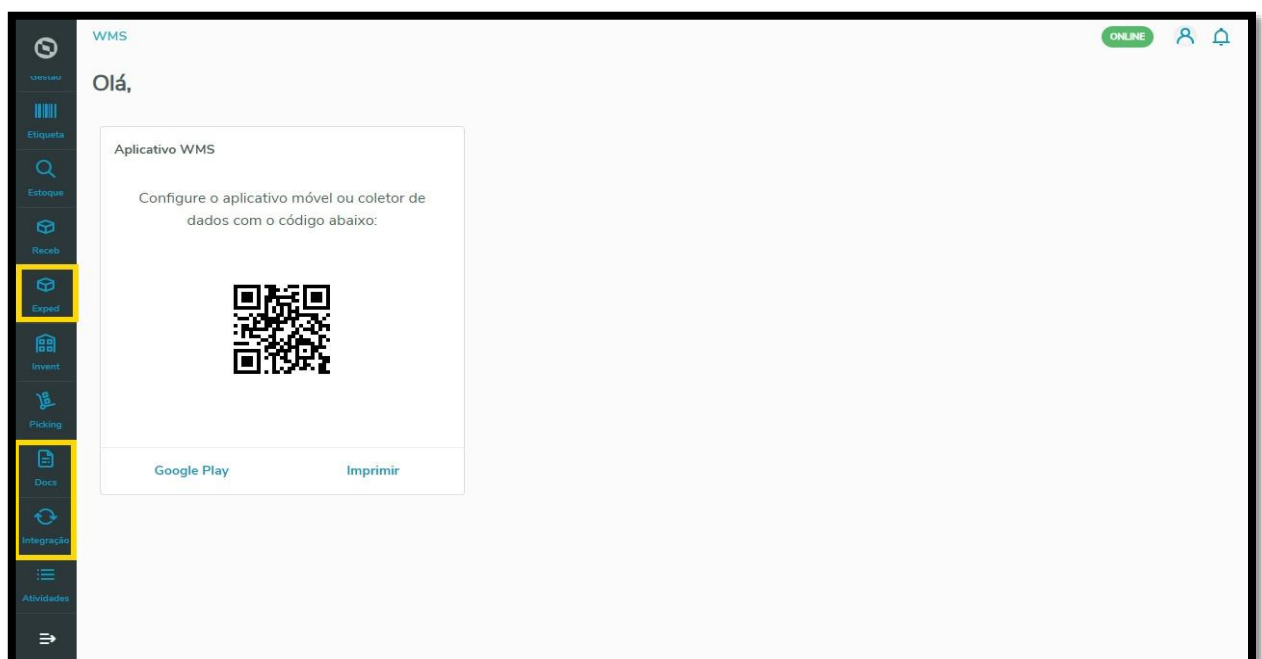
Gestão
Etiqueta
Estoque
Receb
Exped
Invent
Picking
Docs
Integração
Atividades

WMS

ONLINE

Olá,

Aplicativo WMS

Configure o aplicativo móvel ou coletor de dados com o código abaixo:

Google Play
Imprimir